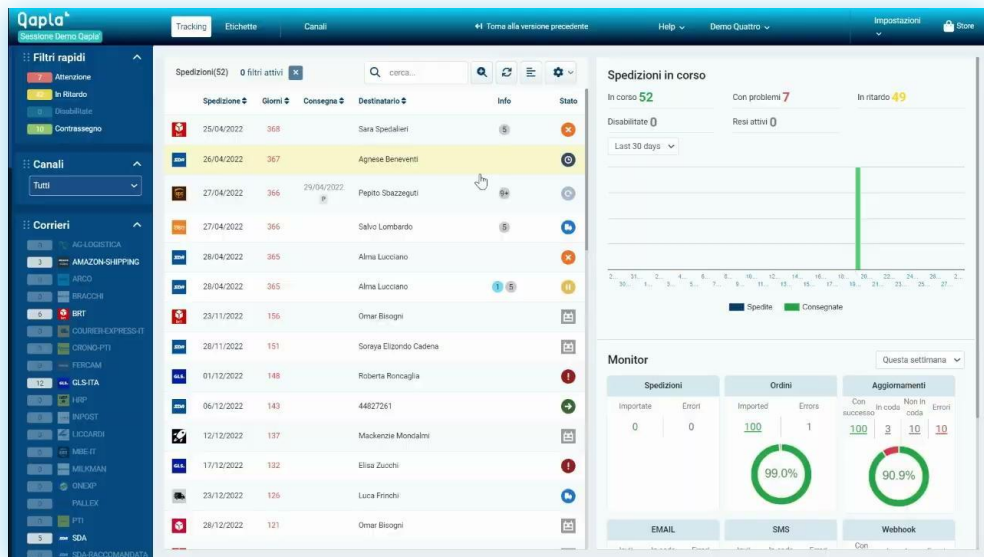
Qapla'
Sessione Demo Qapla'

Tracking Etichette Canali
↤ Torna alla versione precedente
Help ⌄ Demo Quattro ⌄ Impostazioni ⌄ Store

Filtri rapidi
7 Attenzione
49 In Ritardo
0 Disabilitate
10 Contrassegno

Canali
Tutti

Corrieri
AG-LOGISTICA
3 AMAZON-SHIPPING
ARCO
BRACCHI
6 BRT
COURIER-EXPRESS-IT
CRONO-PTI
FERCAM
12 GLS-ITA
HRP
INPOST
LICCARDI
MBE-IT
MILKMAN
ONEXP
PALLEX
PTI
5 SDA
SDA-RACCOMANDATA

Spedizioni(52) 0 filtri attivi cerca...

| | Spedizione | Giorni | Consegna | Destinatario | Info | Stato |
|---|---|---|---|---|---|---|
| | 25/04/2022 | 368 | | Sara Spedalieri | 5 | |
| | 26/04/2022 | 367 | | Agnese Beneventi | | |
| | 27/04/2022 | 366 | 29/04/2022 P | Pepito Sbazzeguti | 9+ | |
| | 27/04/2022 | 366 | | Salvo Lombardo | 5 | |
| | 28/04/2022 | 365 | | Alma Lucciano | | |
| | 28/04/2022 | 365 | | Alma Lucciano | 1 5 | |
| | 23/11/2022 | 156 | | Omar Bisogni | | |
| | 28/11/2022 | 151 | | Soraya Elizondo Cadena | | |
| | 01/12/2022 | 148 | | Roberta Roncaglia | | |
| | 06/12/2022 | 143 | | 44827261 | | |
| | 12/12/2022 | 137 | | Mackenzie Mondalmi | | |
| | 17/12/2022 | 132 | | Elisa Zucchi | | |
| | 23/12/2022 | 126 | | Luca Frinchi | | |
| | 28/12/2022 | 121 | | Omar Bisogni | | |

Spedizioni in corso
In corso 52 Con problemi 7 In ritardo 49
Disabilitate 0 Resi attivi 0
Last 30 days

Spedite Consegnate

Monitor
Questa settimana

| Spedizioni | | Ordini | | Aggiornamenti | | | |
|---|---|---|---|---|---|---|---|
| Importate | Errori | Imported | Errors | Con successo | In coda | Non in coda | Errori |
| 0 | 0 | 100 | 1 | 100 | 3 | 10 | 10 |

99.0%
90.9%

EMAIL SMS Webhook